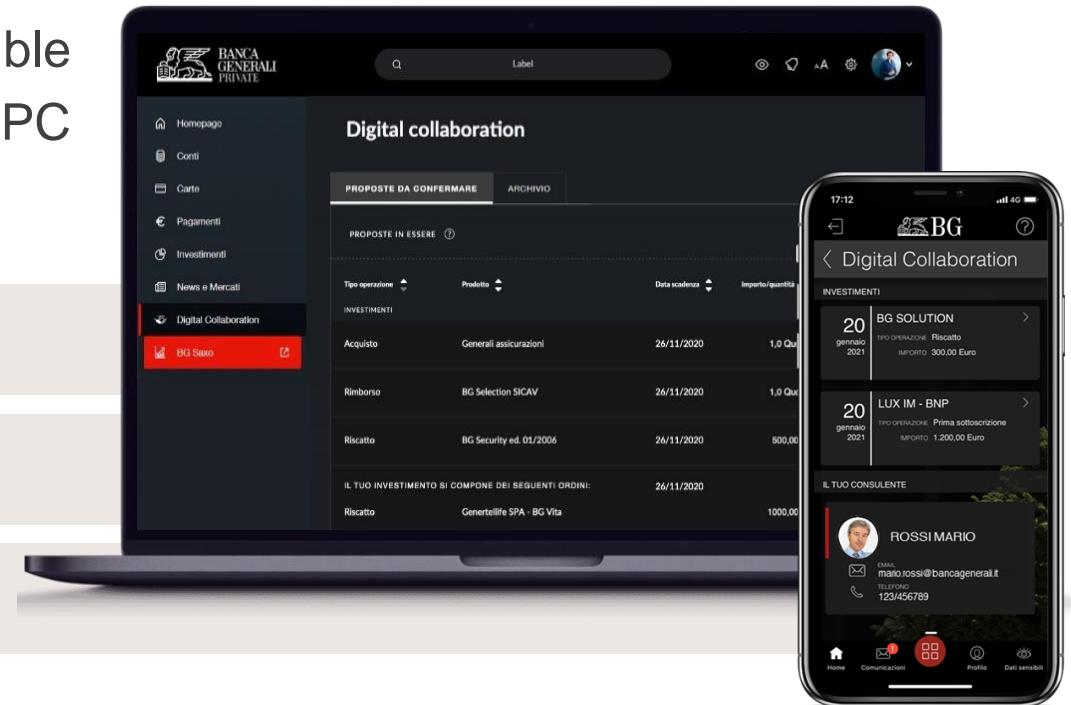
ble
PC

BANCA GENERALI PRIVATE

Label

AA

Homepage
Conti
Carte
Pagamenti
Investimenti
News e Mercati
Digital Collaboration
BG Saxo

Digital collaboration

PROPOSTE DA CONFERMARE
ARCHIVIO

PROPOSTE IN ESSERE

| Tipo operazione | Prodotto | Data scadenza | Importo/quantità |
|---|---|---|---|
| INVESTIMENTI | | | |
| Acquisto | Generali assicurazioni | 26/11/2020 | 1,0 Qu |
| Rimborso | BG Selection SICAV | 26/11/2020 | 1,0 Qu |
| Riscatto | BG Security ed. 01/2006 | 26/11/2020 | 500,00 |
| IL TUO INVESTIMENTO SI COMPONE DEI SEGUENTI ORDINI: | | 26/11/2020 | |
| Riscatto | Genertellife SPA - BG Vita | | 1000,00 |

17:12
4G

BG

Digital Collaboration

INVESTIMENTI

20 gennaio 2021
BG SOLUTION
TIPO OPERAZIONE Riscatto
IMPORTO 300,00 Euro

20 gennaio 2021
LUX IM - BNP
TIPO OPERAZIONE Prima sottoscrizione
IMPORTO 1.200,00 Euro

IL TUO CONSULENTE

ROSSI MARIO
EMAIL
mario.rossi@bancagenerali.it
TELEFONO
123/456789

Home
Comunicazioni
Profilo
Dati sensibili